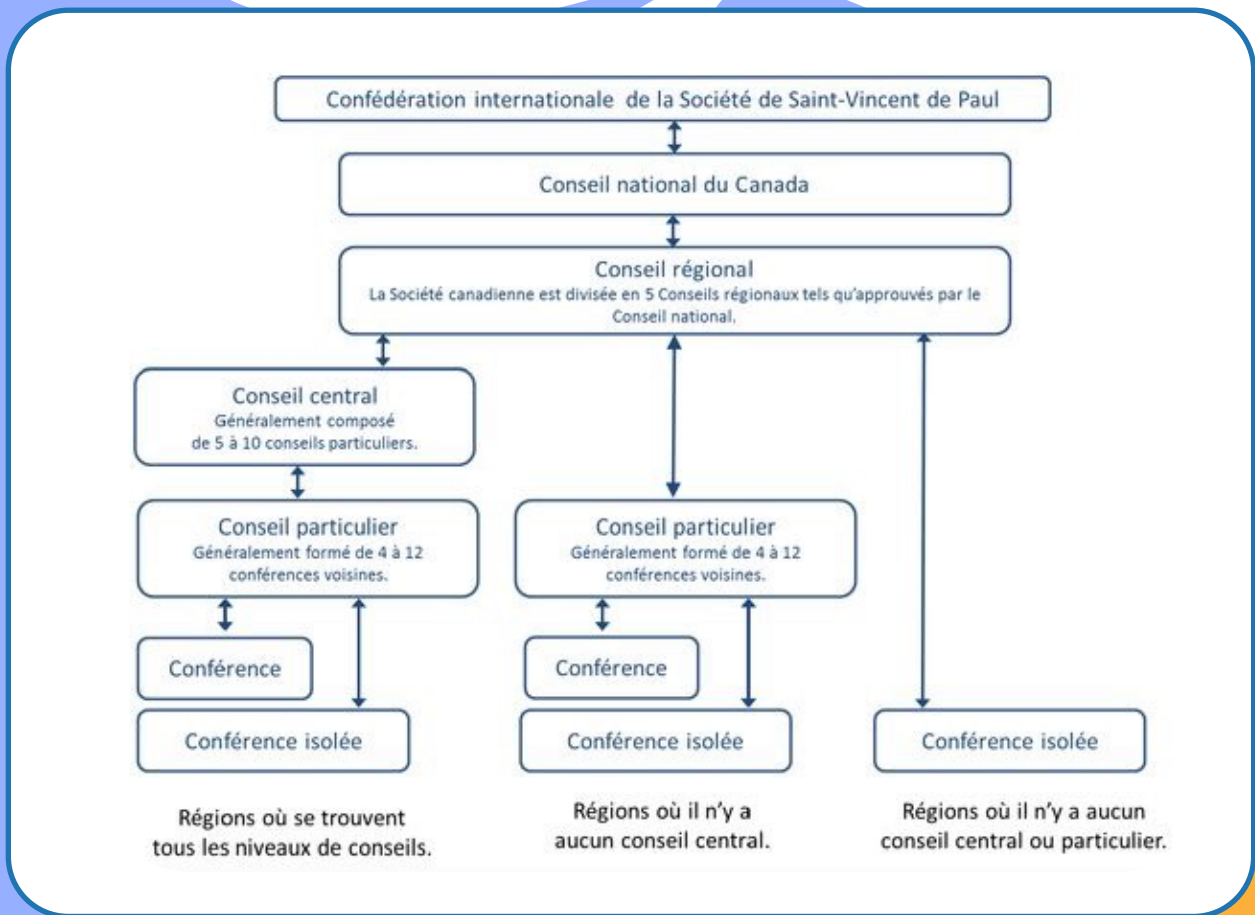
Confédération internationale de la Société de Saint-Vincent de Paul

Conseil national du Canada

Conseil régional
La Société canadienne est divisée en 5 Conseils régionaux tels qu'approuvés par le Conseil national.

Conseil central
Généralement composé de 5 à 10 conseils particuliers.

Conseil particulier
Généralement formé de 4 à 12 conférences voisines.

Conférence

Conférence isolée

Conseil particulier
Généralement formé de 4 à 12 conférences voisines.

Conférence

Conférence isolée

Conférence isolée

Régions où se trouvent tous les niveaux de conseils.

Régions où il n'y a aucun conseil central.

Régions où il n'y a aucun conseil central ou particulier.